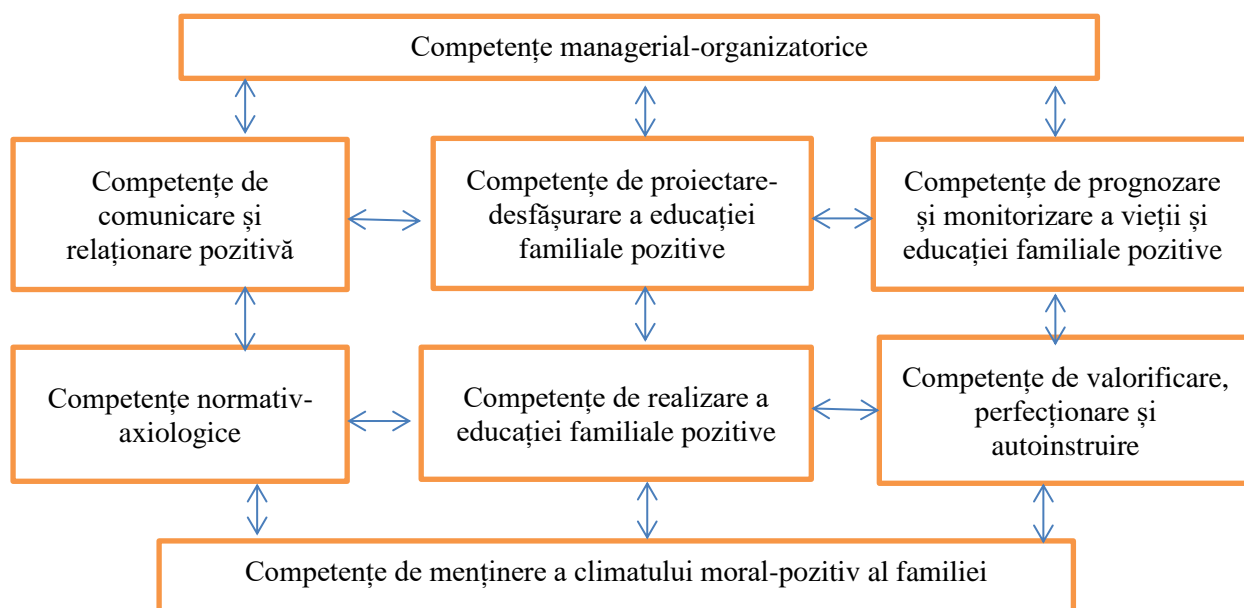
Competențe managerial-organizatorice

Competențe de comunicare și relaționare pozitivă

Competențe de proiectare-desfășurare a educației familiale pozitive

Competențe de prognozare și monitorizare a vieții și educației familiale pozitive

Competențe normativ-axiologice

Competențe de realizare a educației familiale pozitive

Competențe de valorificare, perfecționare și autoinstruire

Competențe de menținere a climatului moral-pozitiv al familiei